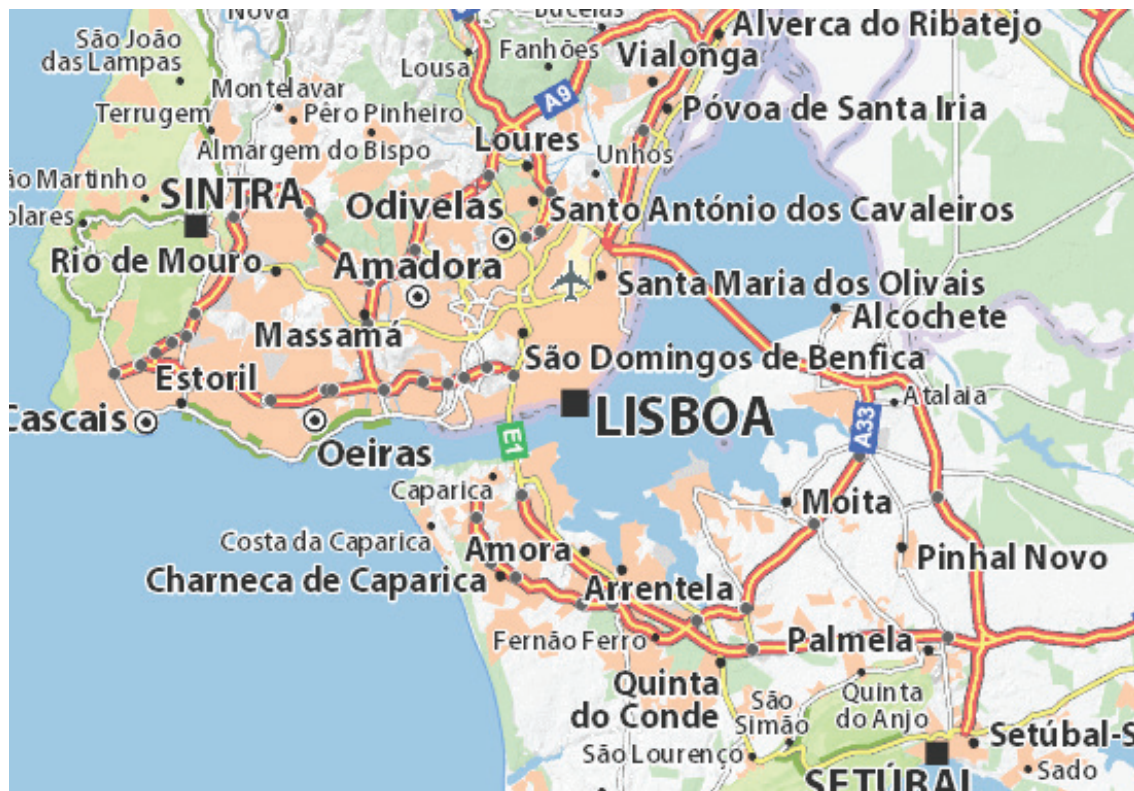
Nova
Bucelas
Alverca do Ribatejo
São João das Lampas
Fanhões
Vialonga
Lousa
Montelavar
A9
Terrugem
Pêro Pinheiro
Póvoa de Santa Iria
Loures
Almargem do Bispo
Unhos
ão Martinho
SINTRA
Odivelas
olares
Santo António dos Cavaleiros
Rio de Mouro
Amadora
Santa Maria dos Olivais
Alcochete
Massamá
São Domingos de Benfica
Estoril
Atalaia
Cascais
LISBOA
A33
Oeiras
E1
Caparica
Moita
Costa da Caparica
Amora
Pinhal Novo
Charneca de Caparica
Arrentela
Fernão Ferro
Palmela
Quinta do Conde
São Simão
Quinta do Anjo
São Lourenço
Setúbal-S
SETÚBAL
Sado